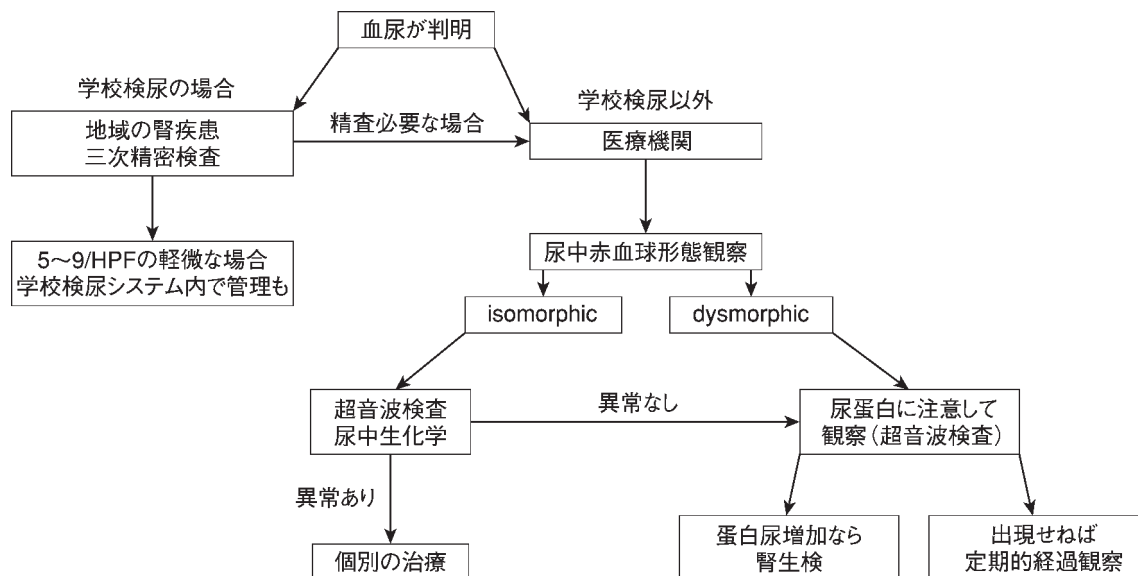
血尿が判明

学校検尿の場合

学校検尿以外

地域の腎疾患
三次精密検査

精査必要な場合

医療機関

5〜9/HPFの軽微な場合
学校検尿システム内で管理も

尿中赤血球形態観察

isomorphic

dysmorphic

超音波検査
尿中生化学

異常なし

尿蛋白に注意して
観察（超音波検査）

異常あり

個別の治療

蛋白尿増加なら
腎生検

出現せねば
定期的経過観察